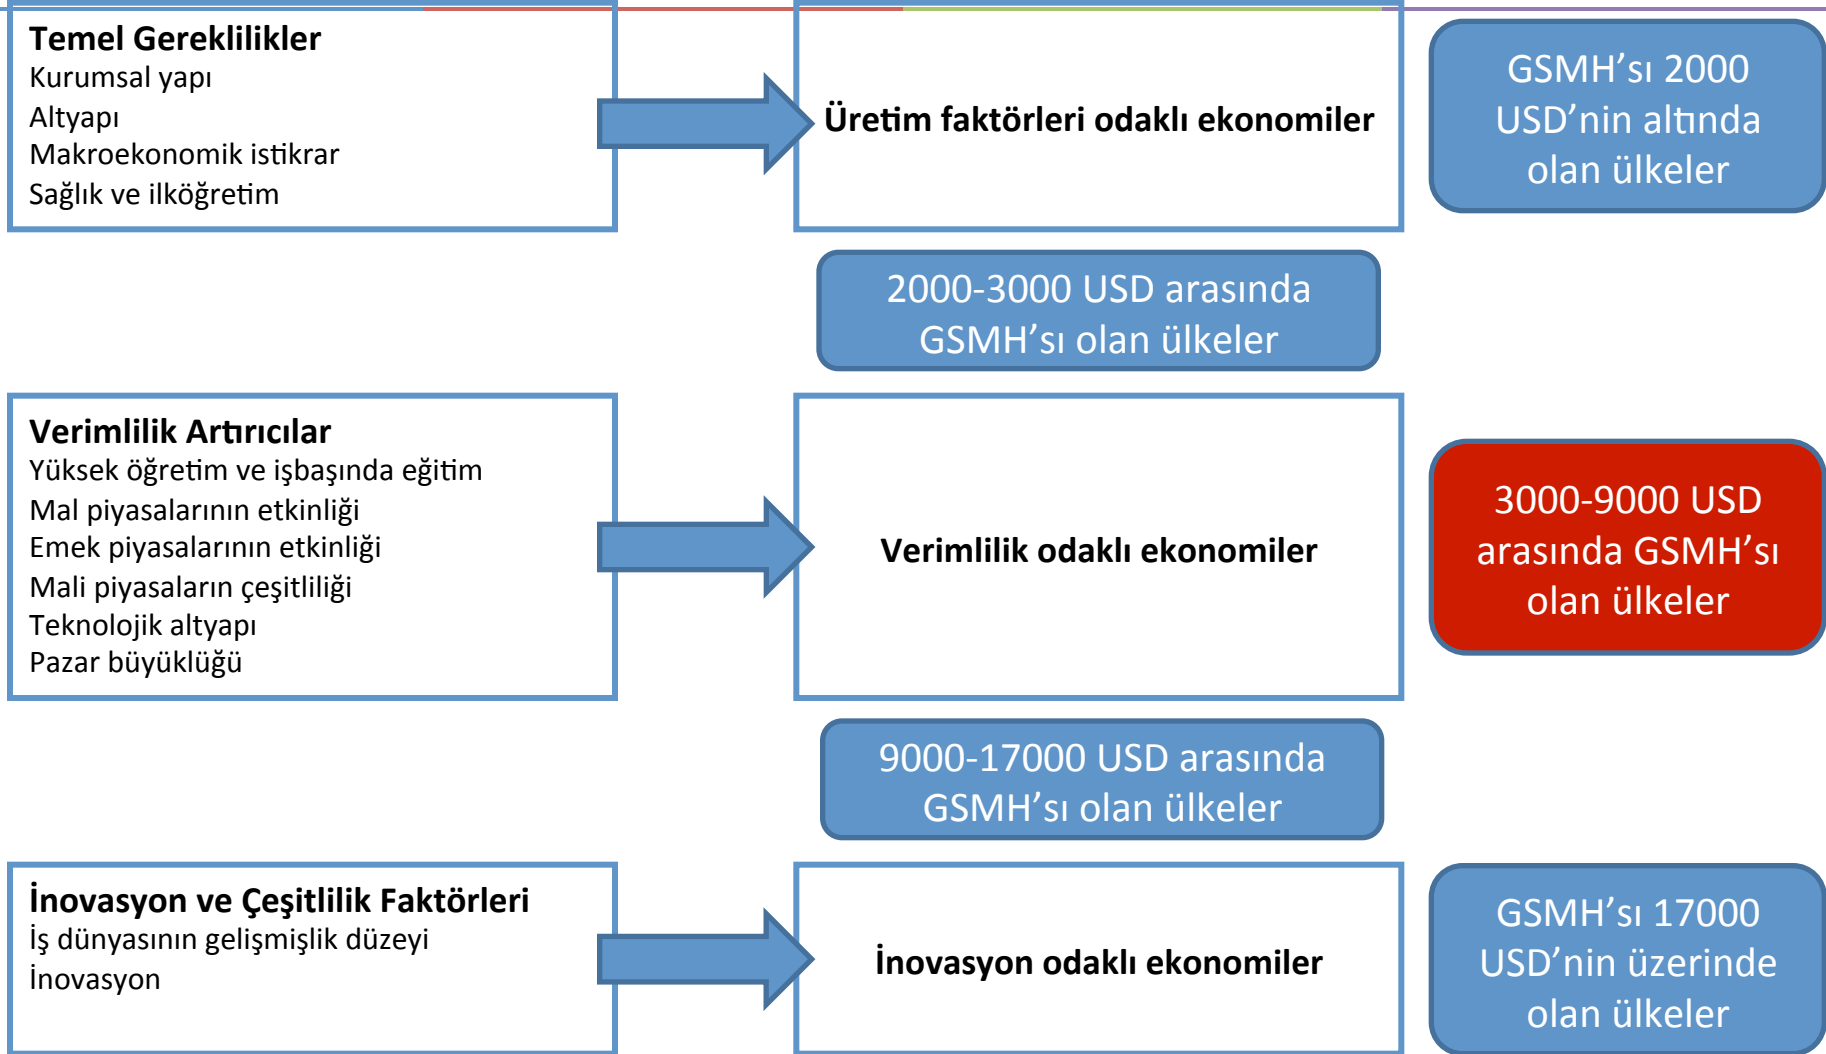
Temel Gereklilikler
Kurumsal yapı
Altyapı
Makroekonomik istikrar
Sağlık ve ilköğretim

Üretim faktörleri odaklı ekonomiler

GSMH'sı 2000 USD'nin altında olan ülkeler

2000-3000 USD arasında GSMH'sı olan ülkeler

Verimlilik Artırıcılar
Yüksek öğretim ve işbaşında eğitim
Mal piyasalarının etkinliği
Emek piyasalarının etkinliği
Mali piyasaların çeşitliliği
Teknolojik altyapı
Pazar büyüklüğü

Verimlilik odaklı ekonomiler

3000-9000 USD arasında GSMH'sı olan ülkeler

9000-17000 USD arasında GSMH'sı olan ülkeler

İnovasyon ve Çeşitlilik Faktörleri
İş dünyasının gelişmişlik düzeyi
İnovasyon

İnovasyon odaklı ekonomiler

GSMH'sı 17000 USD'nin üzerinde olan ülkeler